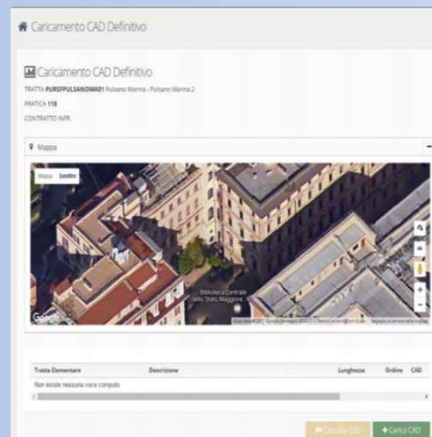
Caricamento CAD Definitivo

Caricamento CAD Definitivo

TRATTA PURSFPULSANOMA01 Pulsano Marina - Pulsano Marina 2

PRATICA 118

CONTRATTO INFR.

Mappa

Mappa Satellite

Biblioteca Centrale dello Stato Maggiore

Google

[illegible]

| Tratta Elementare | Descrizione | Lunghezza | Ordine | CAD |
|---|---|---|---|---|
| Non esiste nessuna voce computo | | | | |

Cancella CAD

+ Carica CAD